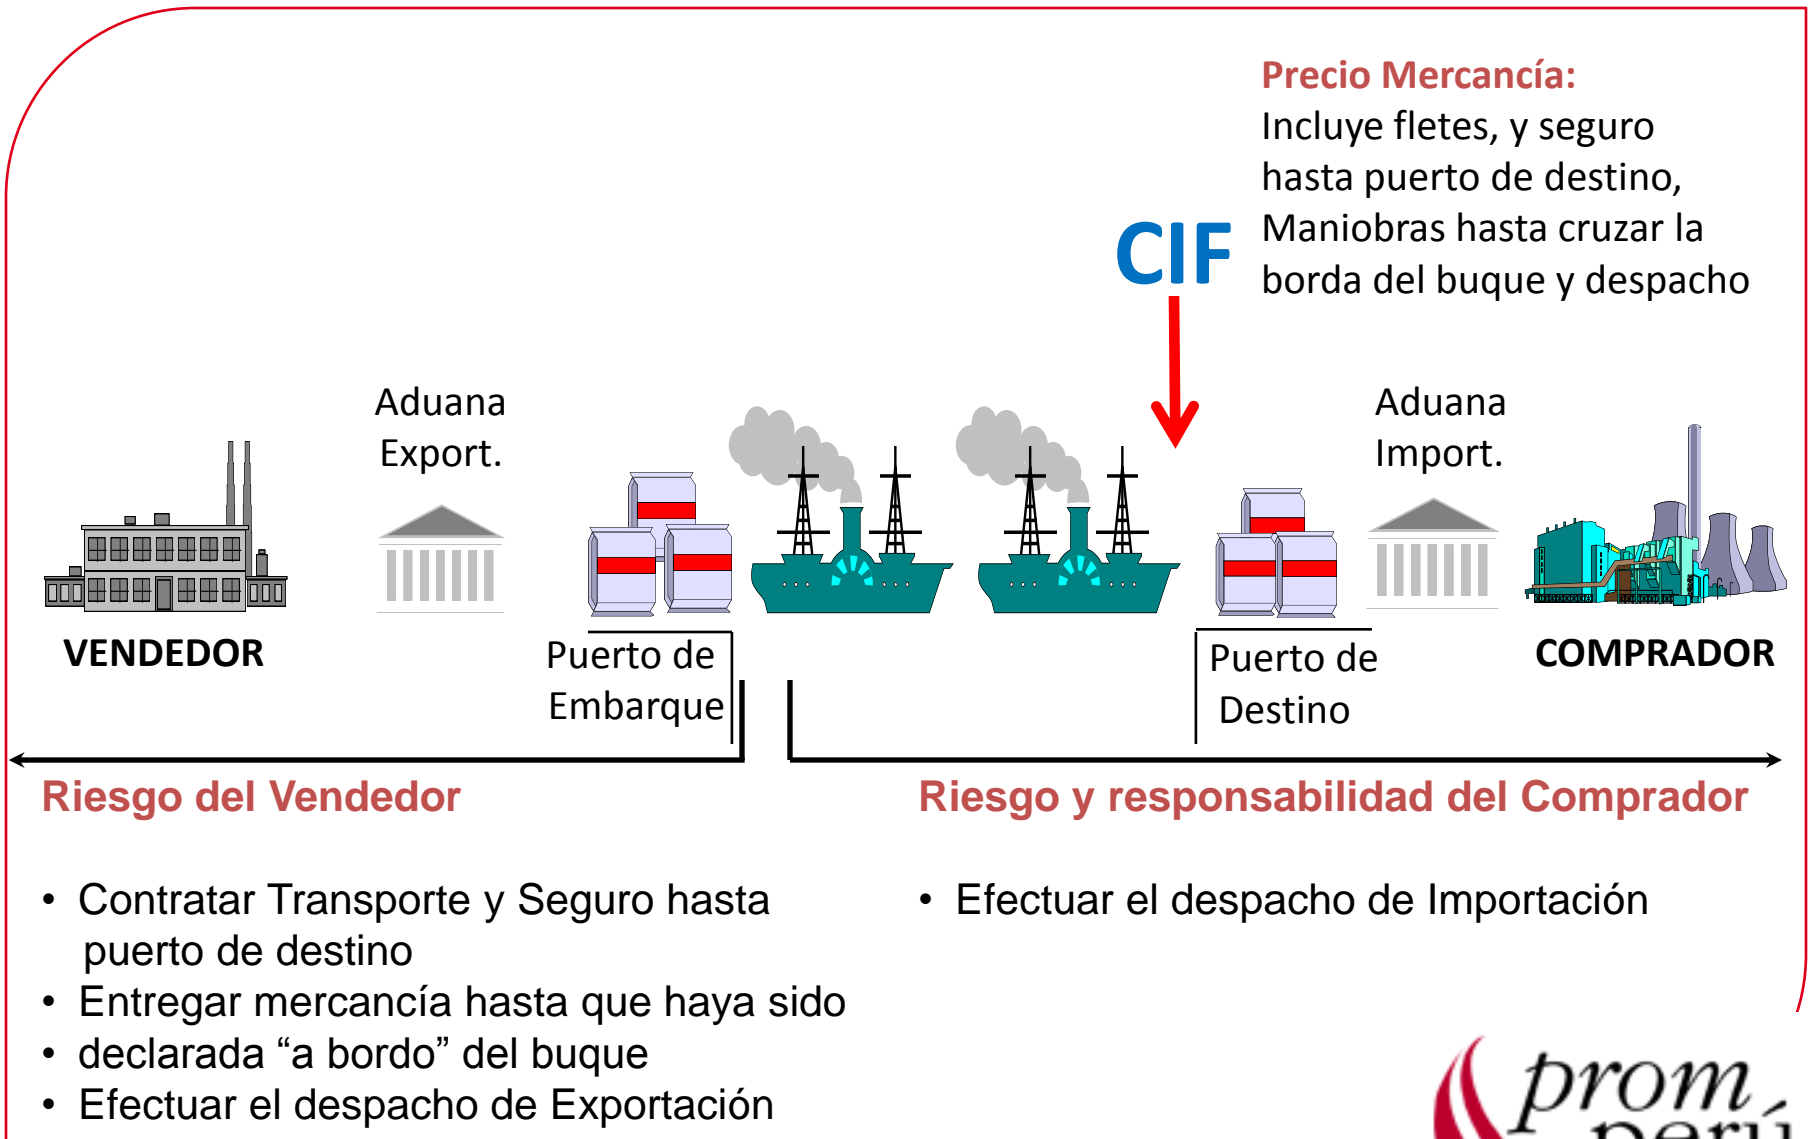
Precio Mercancía:
Incluye fletes, y seguro hasta puerto de destino, Maniobras hasta cruzar la borda del buque y despacho

CIF

Aduana Export.

Aduana Import.

VENDEDOR

Puerto de Embarque

Puerto de Destino

COMPRADOR

Riesgo del Vendedor

Riesgo y responsabilidad del Comprador

• Contratar Transporte y Seguro hasta puerto de destino
• Entregar mercancía hasta que haya sido
• declarada “a bordo” del buque
• Efectuar el despacho de Exportación

• Efectuar el despacho de Importación

prom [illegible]